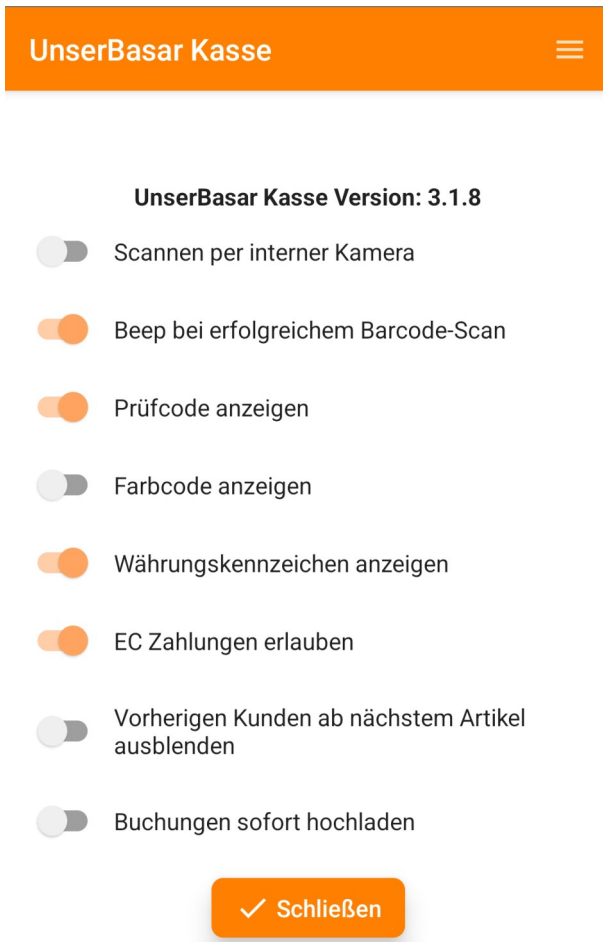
UserBasar Kasse

UnserBasar Kasse Version: 3.1.8

Scannen per interner Kamera

Beep bei erfolgreichem Barcode-Scan

Prüfcode anzeigen

Farbcode anzeigen

Währungskennzeichen anzeigen

EC Zahlungen erlauben

Vorherigen Kunden ab nächstem Artikel ausblenden

Buchungen sofort hochladen

✓ Schließen